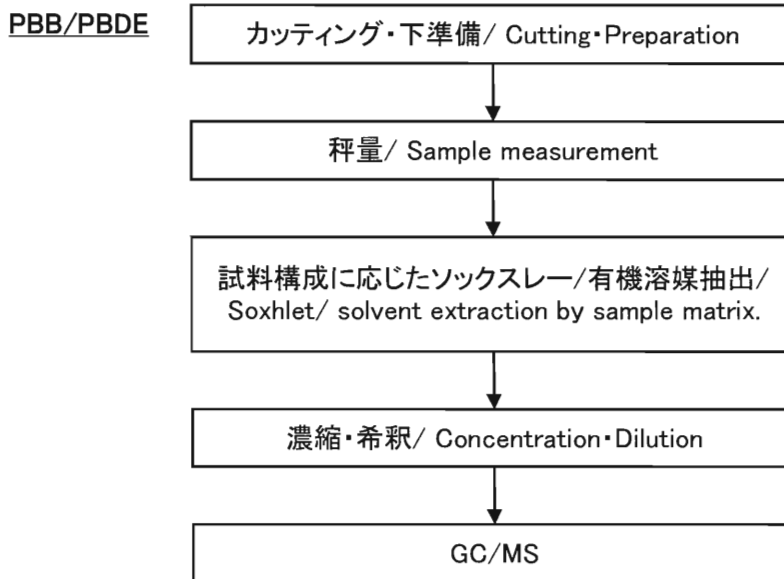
PBB/PBDE

カッティング・下準備/ Cutting・Preparation

秤量/ Sample measurement

試料構成に応じたソックスレー/有機溶媒抽出/ Soxhlet/ solvent extraction by sample matrix.

濃縮・希釈/ Concentration・Dilution

GC/MS